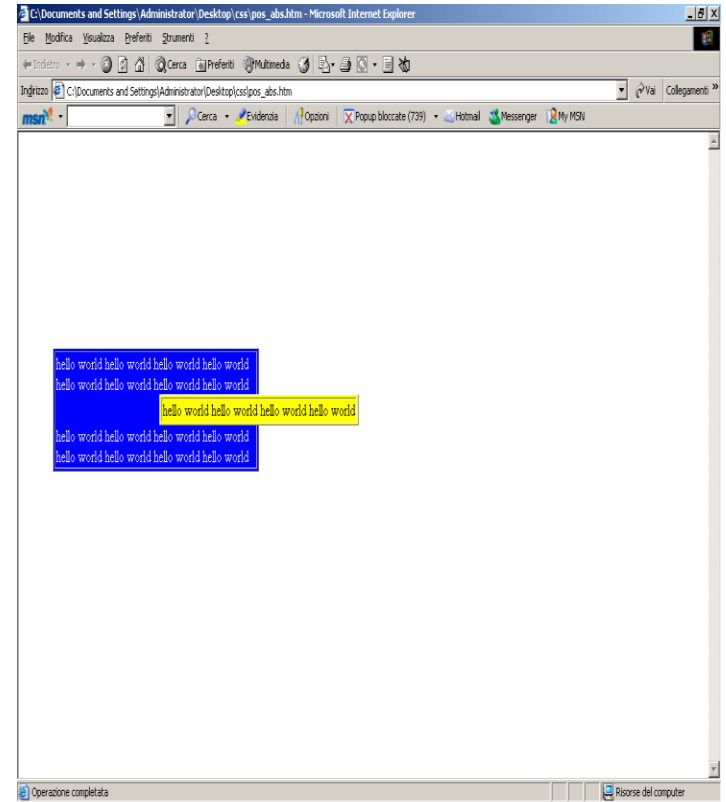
C:\Documents and Settings\Administrator\Desktop\css\pos_abs.htm - Microsoft Internet Explorer

File Modifica Visualizza Preferiti Strumenti ?

Indietro Cerca Preferiti Multimedia

Indirizzo C:\Documents and Settings\Administrator\Desktop\css\pos_abs.htm Vai Collegamenti

msn Cerca Evidenzia Opzioni Popup bloccate (739) Hotmail Messenger My MSN

hello world hello world hello world hello world
hello world hello world hello world hello world

hello world hello world hello world hello world

hello world hello world hello world hello world
hello world hello world hello world hello world

Operazione completata

Risorse del computer